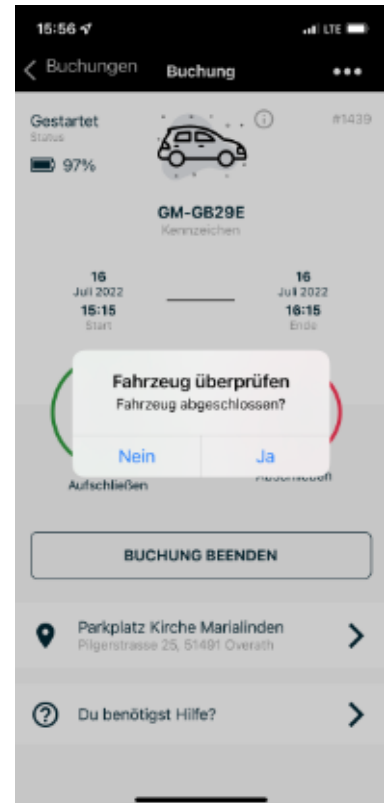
15:56

LTE

Buchungen Buchung •••

Gestartet
Status
97%

#1439

GM-GB29E
Kennzeichen

16
Juli 2022
15:15
Start

16
Juli 2022
16:15
Ende

Fahrzeug überprüfen
Fahrzeug abgeschlossen?

Nein Ja

Aufschließen

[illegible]

BUCHUNG BEENDEN

Parkplatz Kirche Marialinden
Pilgerstrasse 25, 51491 Overath

Du benötigst Hilfe?